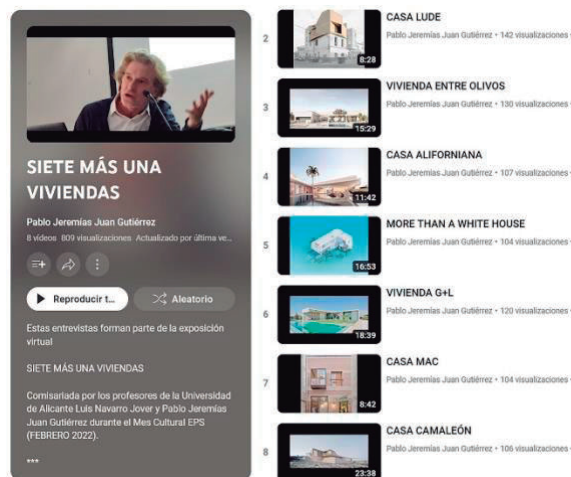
SIETE MÁS UNA VIVIENDAS

Pablo Jeremías Juan Gutiérrez

8 vídeos 809 visualizaciones Actualizado por última ve...

Reproducir t...

Aleatorio

Estas entrevistas forman parte de la exposición virtual

SIETE MÁS UNA VIVIENDAS

Comisariada por los profesores de la Universidad de Alicante Luis Navarro Jover y Pablo Jeremías Juan Gutiérrez durante el Mes Cultural EPS (FEBRERO 2022).

***

2
8:28
CASA LUDE
Pablo Jeremías Juan Gutiérrez • 142 visualizaciones

3
15:29
VIVIENDA ENTRE OLIVOS
Pablo Jeremías Juan Gutiérrez • 130 visualizaciones

4
11:42
CASA ALIFORNIANA
Pablo Jeremías Juan Gutiérrez • 107 visualizaciones

5
16:53
MORE THAN A WHITE HOUSE
Pablo Jeremías Juan Gutiérrez • 104 visualizaciones

6
18:39
VIVIENDA G+L
Pablo Jeremías Juan Gutiérrez • 120 visualizaciones

7
8:42
CASA MAC
Pablo Jeremías Juan Gutiérrez • 104 visualizaciones

8
23:38
CASA CAMALEÓN
Pablo Jeremías Juan Gutiérrez • 106 visualizaciones